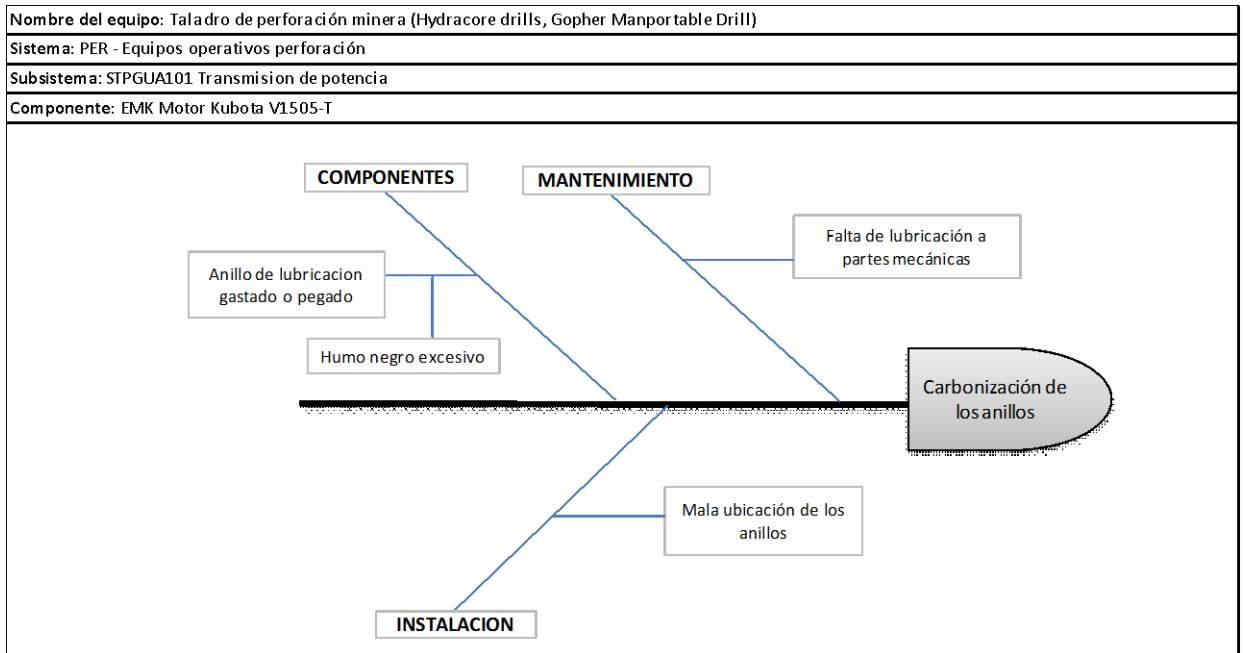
Nombre del equipo: Taladro de perforación minera (Hydracore drills, Gopher Manportable Drill)

Sistema: PER - Equipos operativos perforación

Subsistema: STPGUA101 Transmision de potencia

Componente: EMK Motor Kubota V1505-T

COMPONENTES

MANTENIMIENTO

Falta de lubricación a partes mecánicas

Anillo de lubricacion gastado o pegado

Humo negro excesivo

Carbonización de los anillos

Mala ubicación de los anillos

INSTALACION